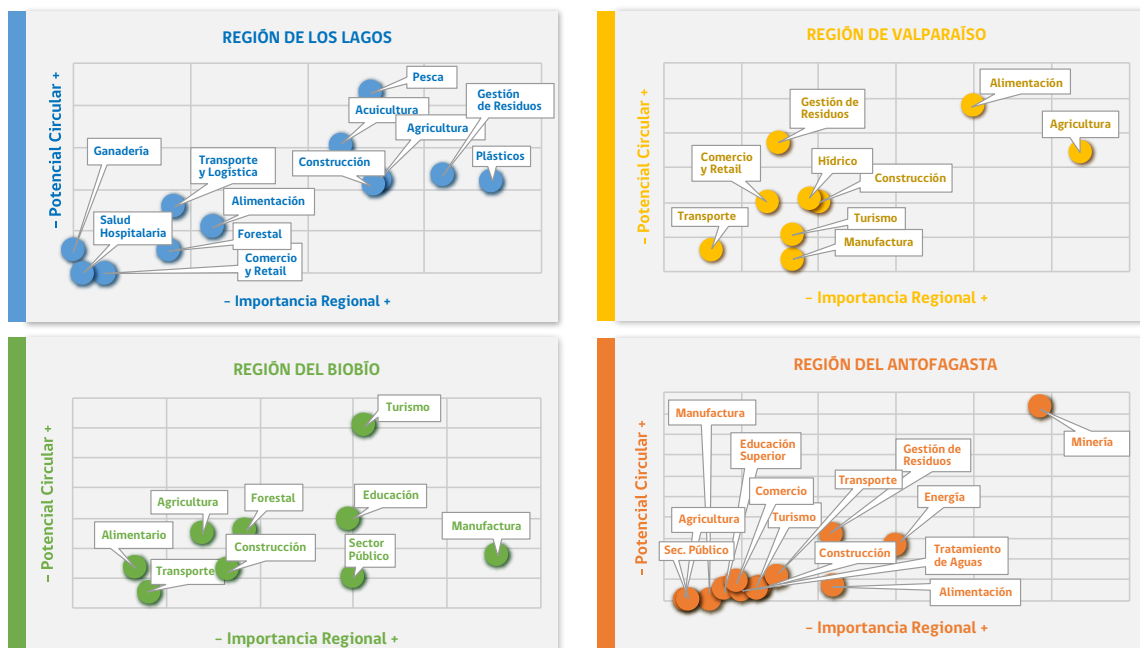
REGIÓN DE LOS LAGOS

– Potencial Circular +

Pesca
Acuicultura
Gestión de Residuos
Agricultura
Ganadería
Construcción
Plásticos
Transporte y Logística
Alimentación
Salud Hospitalaria
Forestal
Comercio y Retail

– Importancia Regional +

REGIÓN DE VALPARAÍSO

– Potencial Circular +

Alimentación
Gestión de Residuos
Agricultura
Comercio y Retail
Hídrico
Construcción
Transporte
Turismo
Manufactura

– Importancia Regional +

REGIÓN DEL BIOBÍO

– Potencial Circular +

Turismo
Agricultura
Forestal
Educación
Alimentario
Manufactura
Construcción
Sector Público
Transporte

– Importancia Regional +

REGIÓN DEL ANTOFAGASTA

– Potencial Circular +

Manufactura
Minería
Educación Superior
Gestión de Residuos
Comercio
Transporte
Energía
Agricultura
Turismo
Sec. Público
Construcción
Tratamiento de Aguas
Alimentación

– Importancia Regional +